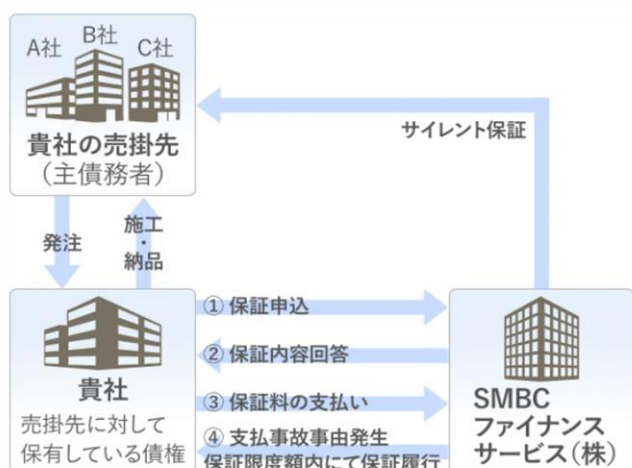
A社 B社 C社

貴社の売掛先
（主債務者）

サイレント保証

発注

施工
・
納品

貴社
売掛先に対して
保有している債権

① 保証申込
② 保証内容回答
③ 保証料の支払い
④ 支払事故事由発生
保証限度額内にて保証履行

SMBC
ファイナンス
サービス（株）